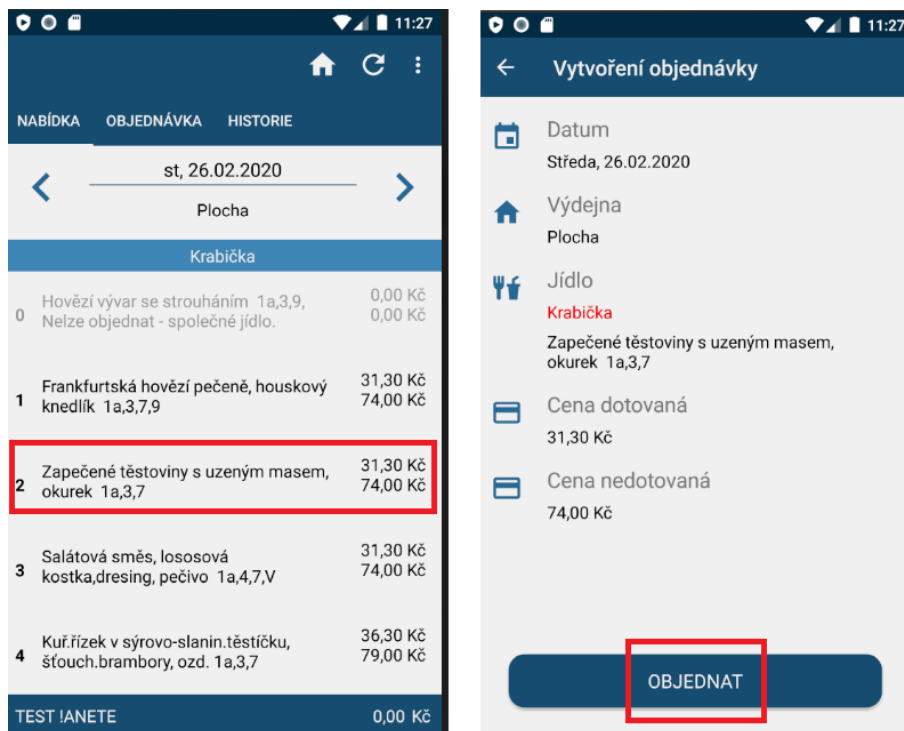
11:27

NABÍDKA OBJEDNÁVKA HISTORIE

st, 26.02.2020

Plocha

Krabička

0 Hovězí vývar se strouháním 1a,3,9, Nelze objednat - společné jídlo. 0,00 Kč 0,00 Kč

1 Frankfurtská hovězí pečeně, houskový knedlík 1a,3,7,9 31,30 Kč 74,00 Kč

2 Zapečené těstoviny s uzeným masem, okurek 1a,3,7 31,30 Kč 74,00 Kč

3 Salátová směs, lososová kostka,dresing, pečivo 1a,4,7,V 31,30 Kč 74,00 Kč

4 Kuř.řízek v sýrovo-slanin.těstíčku, šťouch.brambory, ozd. 1a,3,7 36,30 Kč 79,00 Kč

TEST !ANETE 0,00 Kč

11:27

Vytvoření objednávky

Datum
Středa, 26.02.2020

Výdejna
Plocha

Jídlo
Krabička
Zapečené těstoviny s uzeným masem, okurek 1a,3,7

Cena dotovaná
31,30 Kč

Cena nedotovaná
74,00 Kč

OBJEDNAT